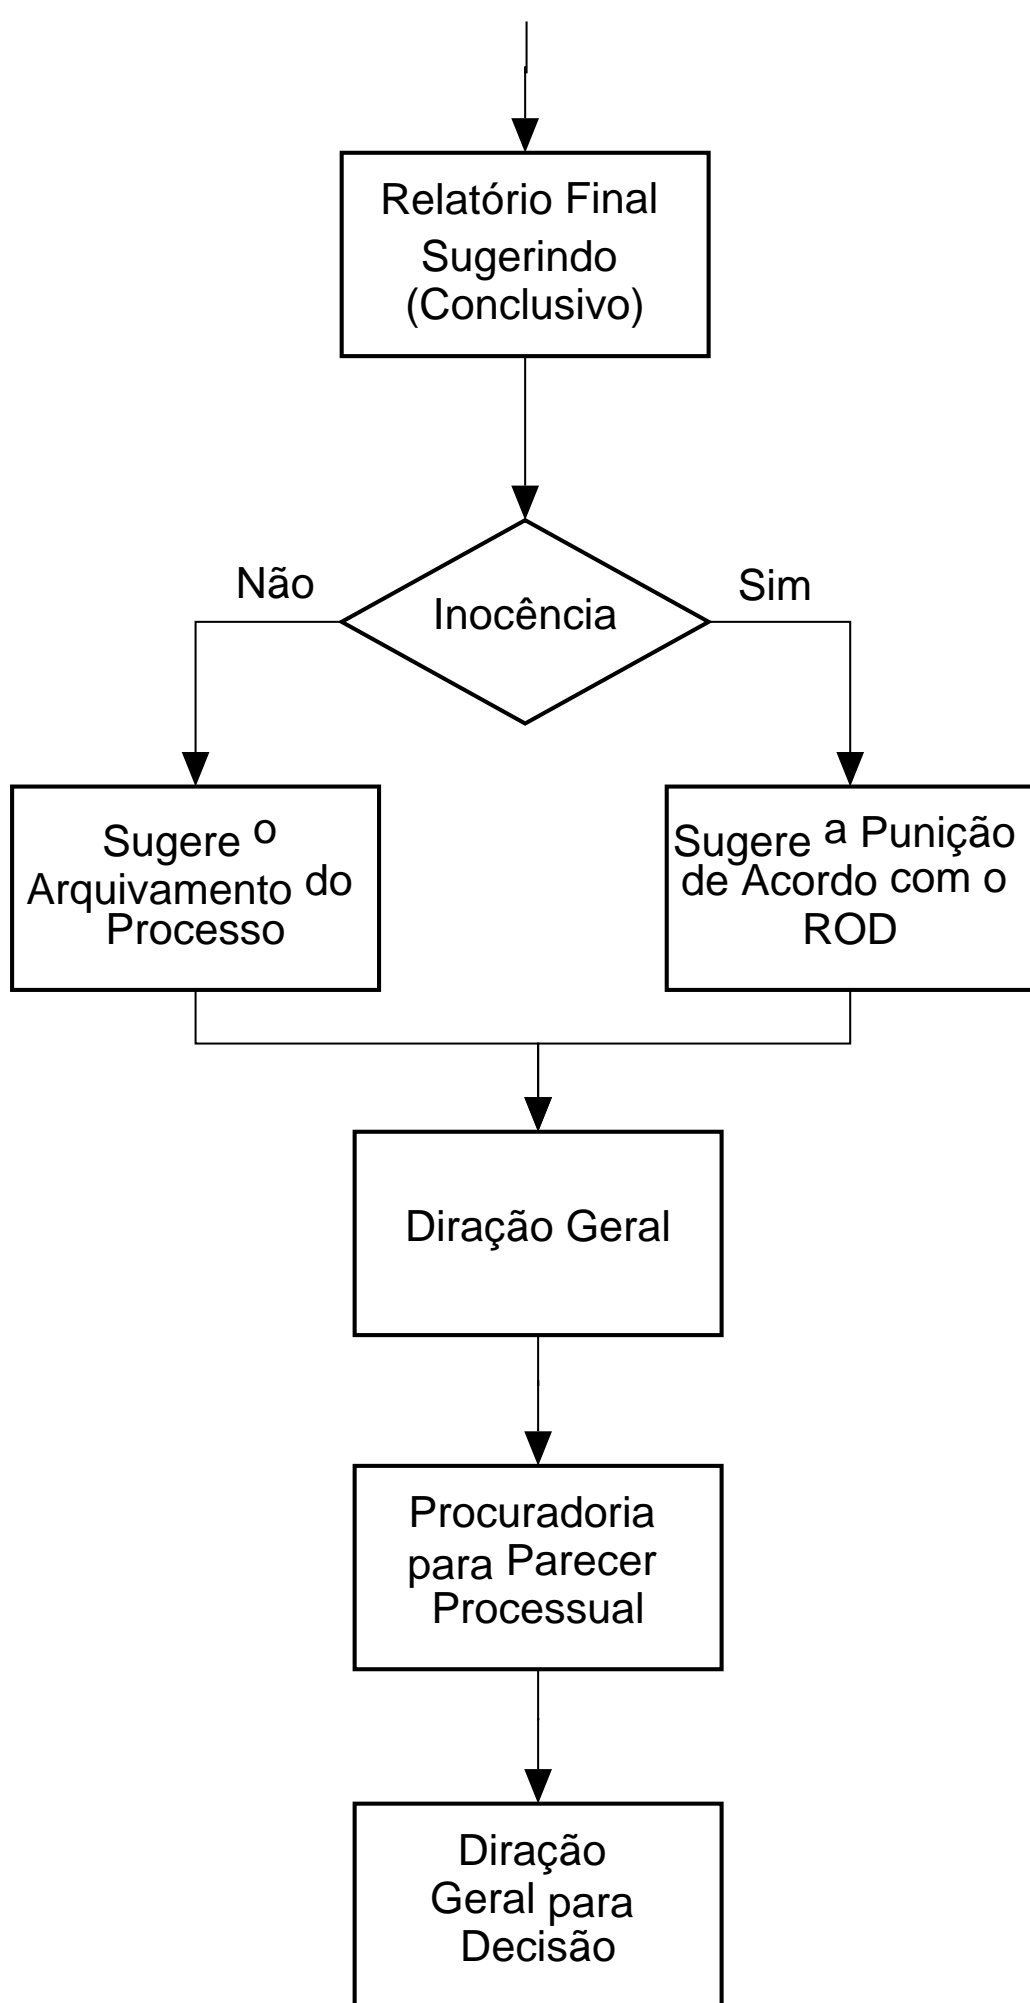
Relatório Final Sugerindo (Conclusivo)

Não

Inocência

Sim

Sugere o Arquivamento do Processo

Sugere a Punição de Acordo com o ROD

Diração Geral

Procuradoria para Parecer Processual

Diração Geral para Decisão